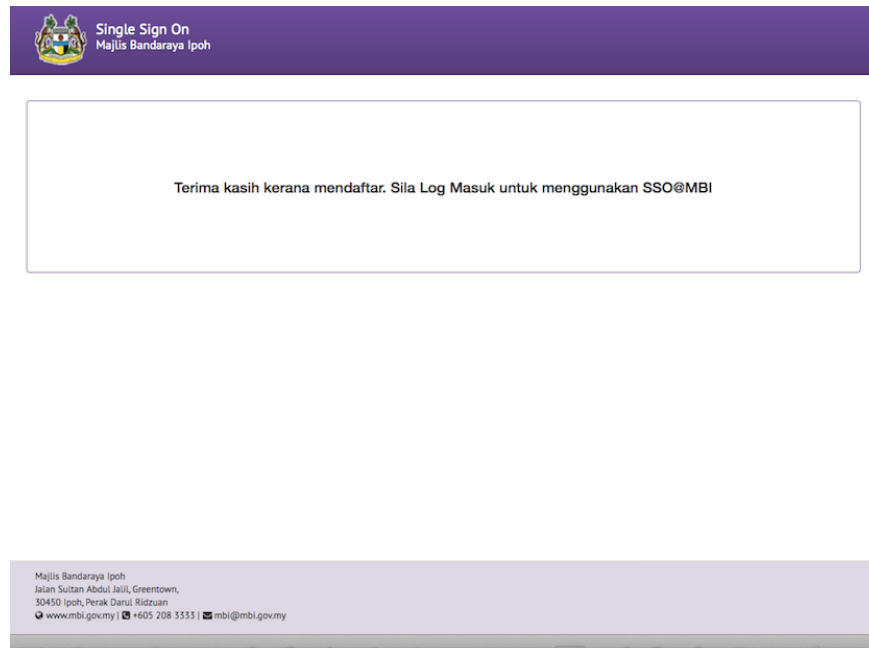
Single Sign On
Majlis Bandaraya Ipoh

Terima kasih kerana mendaftar. Sila Log Masuk untuk menggunakan SSO@MBI

Majlis Bandaraya Ipoh
Jalan Sultan Abdul Jalil, Greentown,
30450 Ipoh, Perak Darul Ridzuan
www.mbi.gov.my | +605 208 3333 | mbi@mbi.gov.my